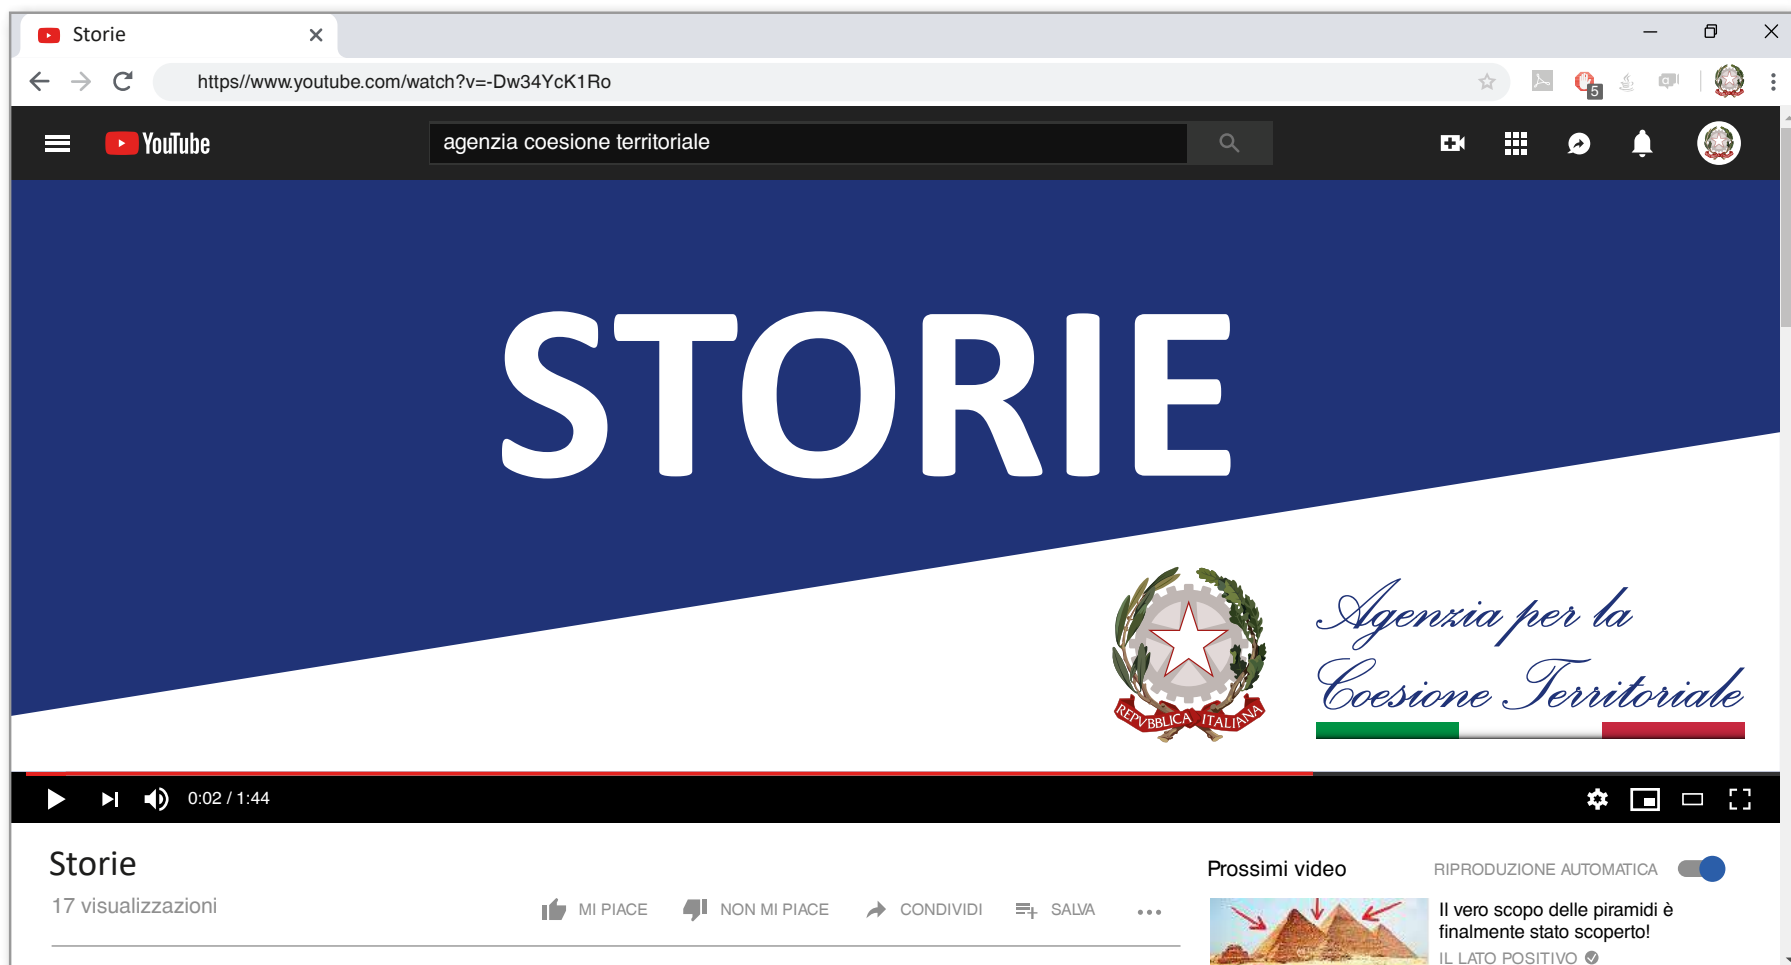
Storie

https//www.youtube.com/watch?v=-Dw34YcK1Ro

YouTube

agenzia coesione territoriale

STORIE

REPVBBLICA ITALIANA

Agenzia per la Coesione Territoriale

0:02 / 1:44

Storie

17 visualizzazioni

MI PIACE NON MI PIACE CONDIVIDI SALVA

Prossimi video

RIPRODUZIONE AUTOMATICA

Il vero scopo delle piramidi è finalmente stato scoperto!

IL LATO POSITIVO